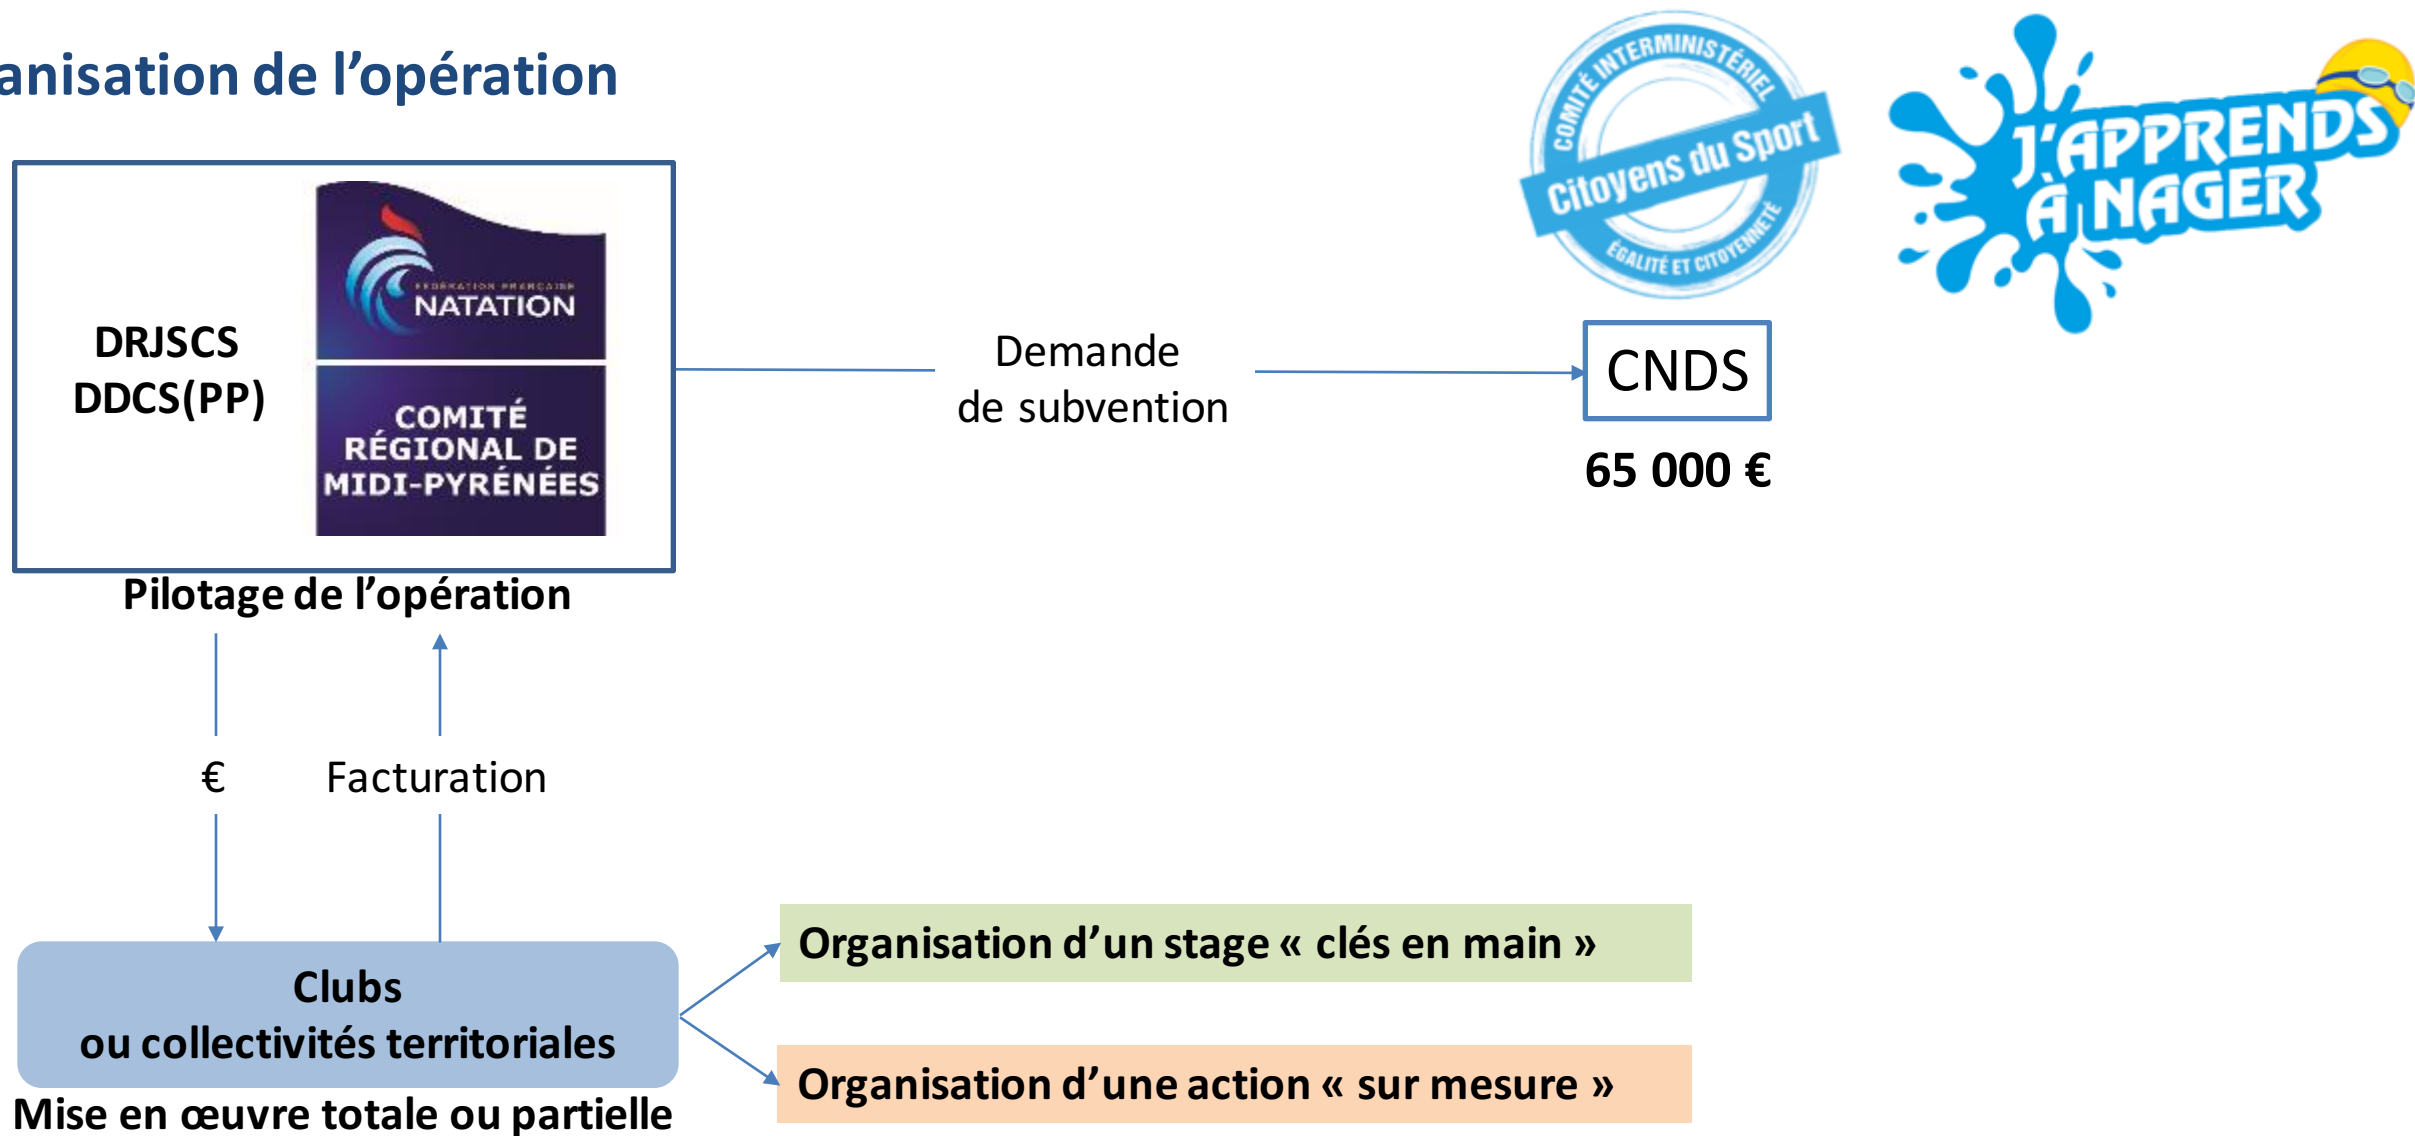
anisation de l’opération

COMITÉ INTERMINISTÉRIEL
Citoyens du Sport
ÉGALITÉ ET CITOYENNETÉ

J'APPRENDS À NAGER

DRJSCS
DDCS(PP)

FÉDÉRATION FRANÇAISE
NATATION

COMITÉ RÉGIONAL DE MIDI-PYRÉNÉES

Pilotage de l’opération

Demande de subvention

CNDS

65 000 €

€

Facturation

Clubs
ou collectivités territoriales

Mise en œuvre totale ou partielle

Organisation d’un stage « clés en main »

Organisation d’une action « sur mesure »